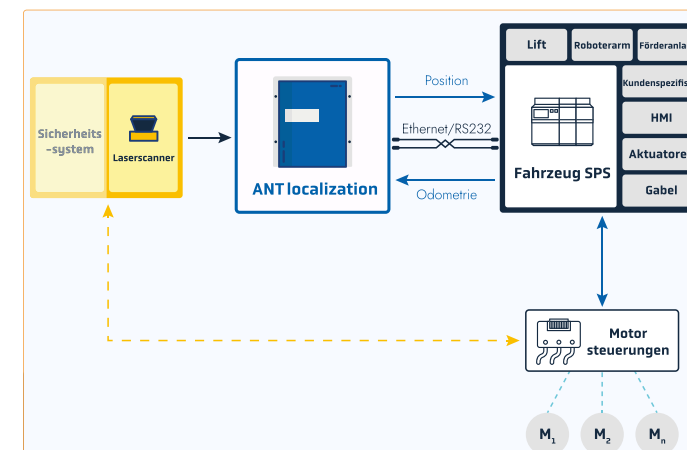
Sicherheits -system

Laserscanner

ANT localization

Position

Ethernet/RS232

Odometrie

Lift

Roboterarm

Förderanla

Kundenspezifis

HMI

Aktuatore

Gabel

Fahrzeug SPS

Motor steuerungen

$M_1$

$M_2$

$M_n$